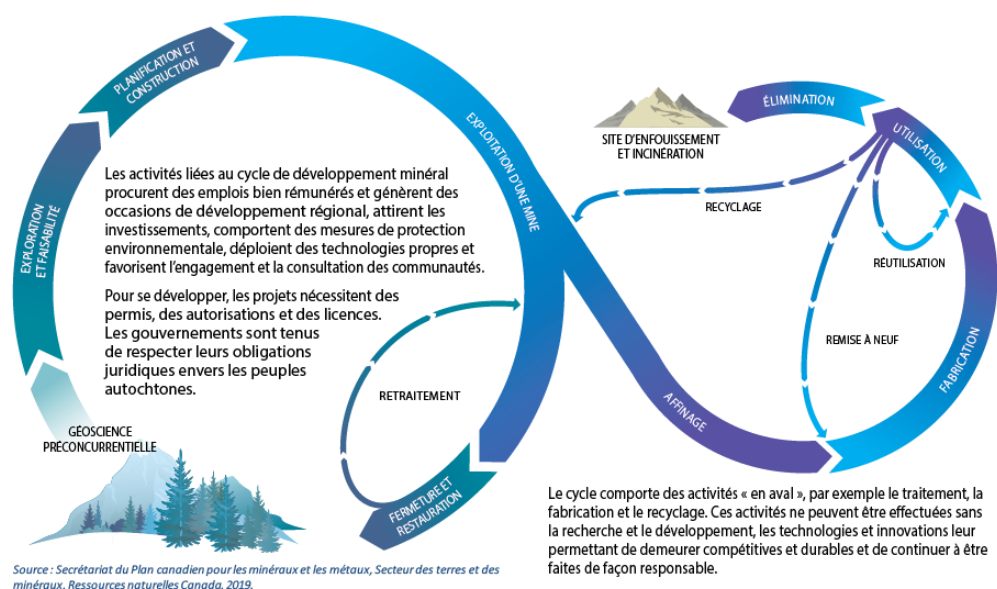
PLANIFICATION ET CONSTRUCTION

EXPLOITATION D'UNE MINE

EXPLORATION ET FAISABILITÉ

Les activités liées au cycle de développement minéral procurent des emplois bien rémunérés et génèrent des occasions de développement régional, attirent les investissements, comportent des mesures de protection environnementale, déploient des technologies propres et favorisent l'engagement et la consultation des communautés.

Pour se développer, les projets nécessitent des permis, des autorisations et des licences. Les gouvernements sont tenus de respecter leurs obligations juridiques envers les peuples autochtones.

GÉOSCIENCE PRÉCONCURRENTIELLE

RETRAITEMENT

FERMETURE ET RESTAURATION

AFFINAGE

SITE D'ENFOUISSEMENT ET INCINÉRATION

ÉLIMINATION

UTILISATION

RECYCLAGE

RÉUTILISATION

REMISE À NEUF

FABRICATION

Le cycle comporte des activités « en aval », par exemple le traitement, la fabrication et le recyclage. Ces activités ne peuvent être effectuées sans la recherche et le développement, les technologies et innovations leur permettant de demeurer compétitives et durables et de continuer à être faites de façon responsable.

Source : Secrétariat du Plan canadien pour les minéraux et les métaux, Secteur des terres et des minéraux. Ressources naturelles Canada. 2019.